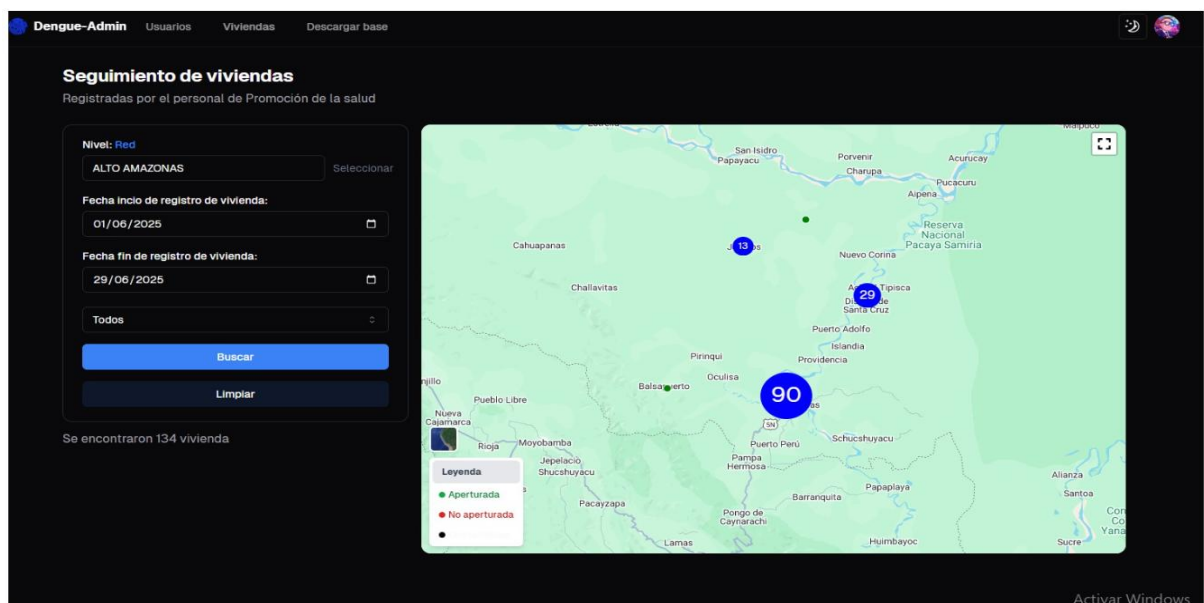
Dengue-Admin Usuarios Viviendas Descargar base

Seguimiento de viviendas
Registradas por el personal de Promoción de la salud

Nivel: Red
ALTO AMAZONAS
Seleccionar
Fecha incio de registro de vivienda:
01/06/2025
Fecha fin de registro de vivienda:
29/06/2025
Todos
Buscar
Limpiar

Se encontraron 134 vivienda

San Isidro
Papayacu
Porvenir
Acurucay
Charupa
Pucacuru
Aipena
Reserva Nacional Pacaya Samiria
Cahuapanas
13
Nuevo Corina
Tipisca
29
Santa Cruz
Challavitas
Puerto Adolfo
Islandia
Providencia
Pirinqui
Oculisa
Balsapuerto
90
Pueblo Libre
Nueva Cajamarca
Rioja
Moyobamba
Puerto Perú
Schucshuyacu
Jepelacio
Shucshuyacu
Pampa Hermosa
Alianza
Santoa
Barranquita
Papaplaya
Pacayzapa
Pongo de Caynarachi
Lamas
Huimbayoc
Sucre
Yana

Leyenda
● Aperturada
● No aperturada
●

Activar Windows